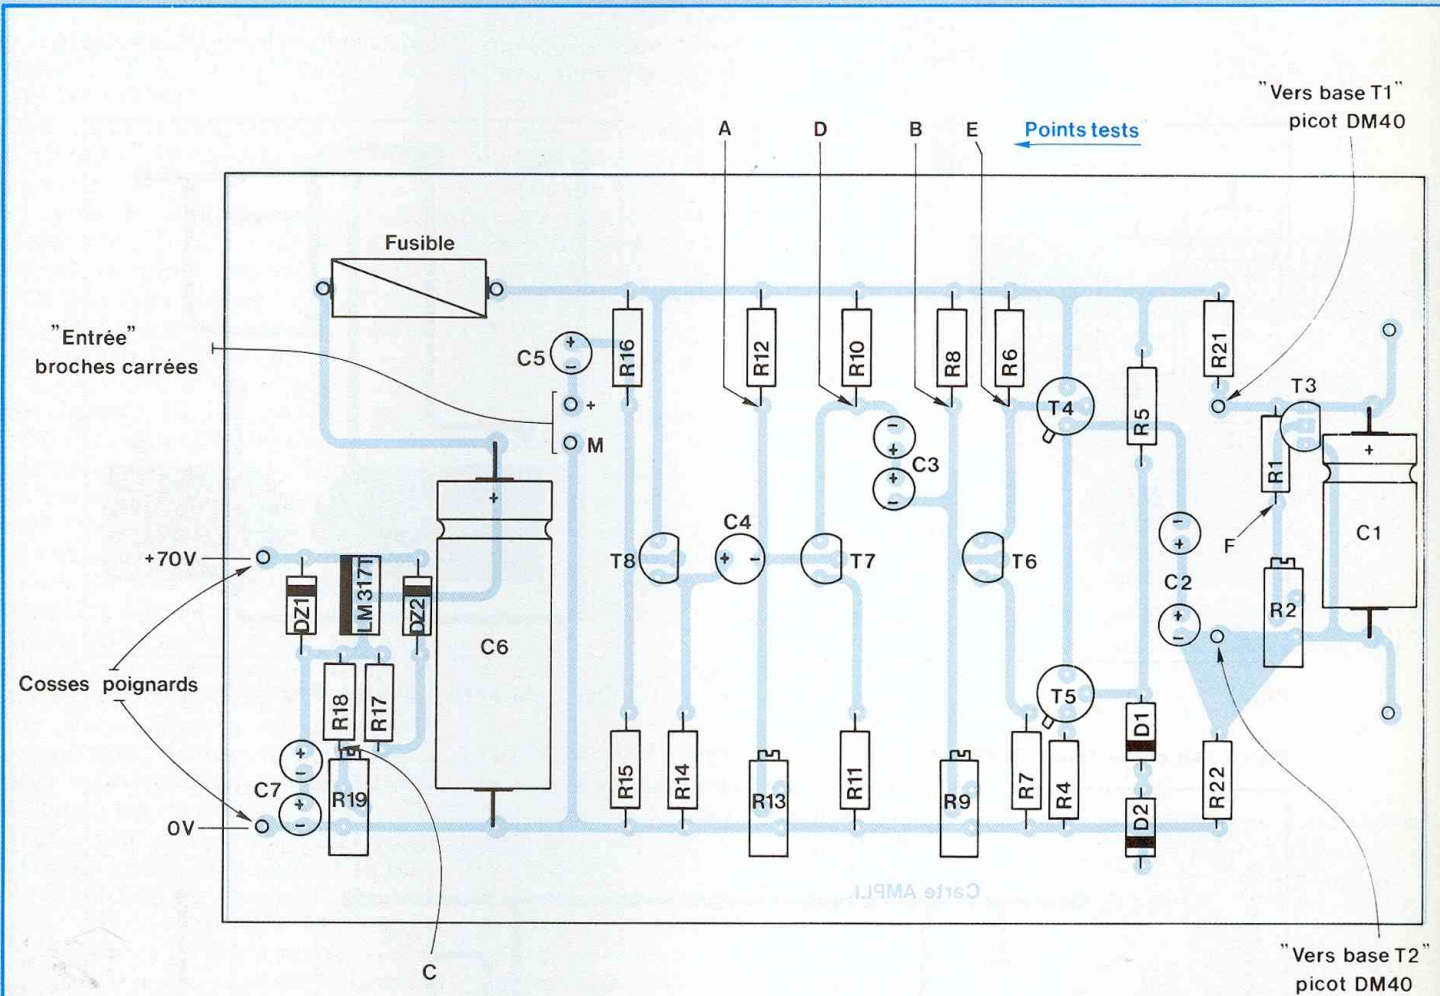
"Vers base T1"
picot DM40

A D B E Points tests

Fusible

"Entrée"
broches carrées

C5 + − R16 R12 R10 R8 R6 R21 T3 T4 R5

+ M

C3

C4 R1

+ C1

+70V T8 T7 T6 F C2

DZ1 LM317T DZ2 C6 R2

Cosses poignards R18 R17 T5

C7 R19 R15 R14 R13 R11 R9 R7 R4 D1 D2 R22

0V

Carte AMPLI.

C

"Vers base T2"
picot DM40